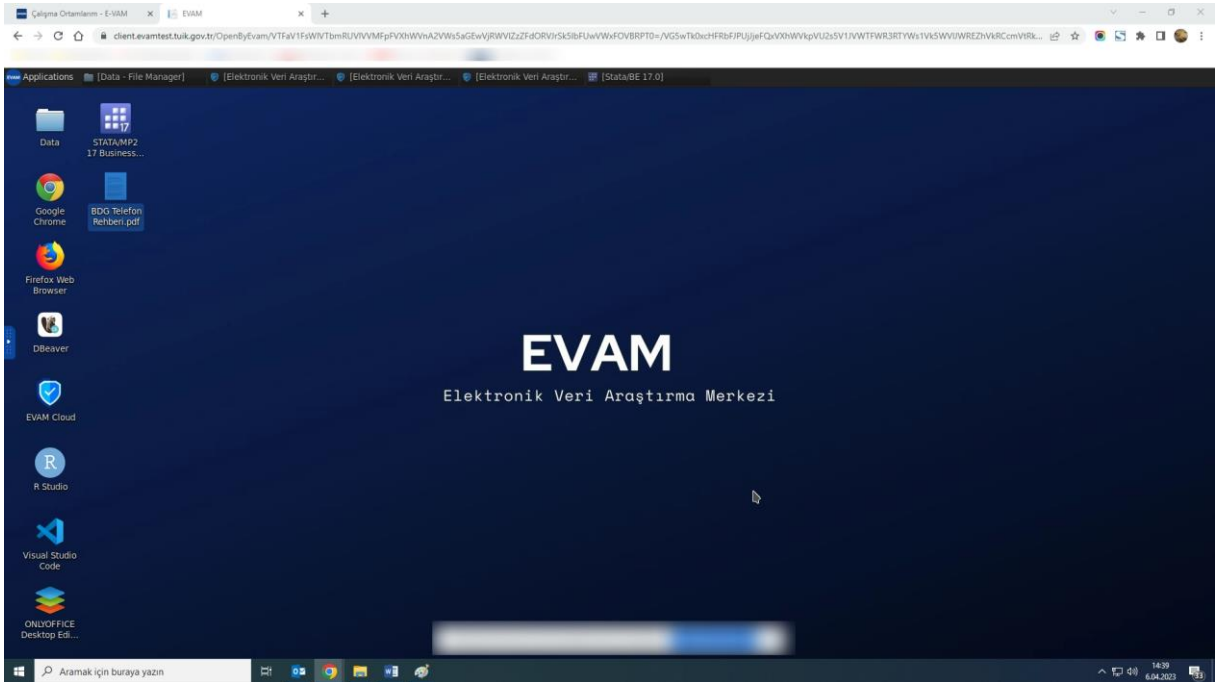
Çalışma Ortamlarım - E-VAM × EVAM × +

client.evamtest.tuik.gov.tr/OpenByEvam/VTFaV1FsWlVTbmRUVlVVMFpFVXhWVnA2VWs5aGEwVjRWVlZzZFdORVJrSk5lbFUwVWxFOVBRPT0=/VG5wTk0xcHFRbFJPUjJjeFQxVXhWVkpVU2s5V1JVWTFWR3RTYWs1Vk5WVUlWREZhVkRCcmVtRk...

Applications [Data - File Manager] [Elektronik Veri Araştır... [Elektronik Veri Araştır... [Elektronik Veri Araştır... [Stata/BE 17.0]

Data

STATA/MP2 17 Business...

Google Chrome

BDG Telefon Rehberi.pdf

Firefox Web Browser

DBeaver

EVAM Cloud

R Studio

Visual Studio Code

ONLYOFFICE Desktop Edi...

EVAM

Elektronik Veri Araştırma Merkezi

Aramak için buraya yazın

14:39
6.04.2023